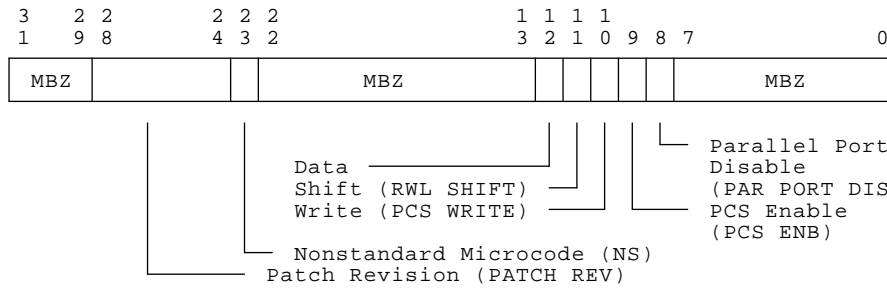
3 2 2 2 2 2 1 1 1 1
1 9 8 4 3 2 3 2 1 0 9 8 7 0

| MBZ | | | MBZ | | | | | | MBZ |
|---|---|---|---|---|---|---|---|---|---|

Parallel Port Disable (PAR PORT DIS

Data
Shift (RWL SHIFT)
Write (PCS WRITE)

PCS Enable (PCS ENB)

Nonstandard Microcode (NS)
Patch Revision (PATCH REV)